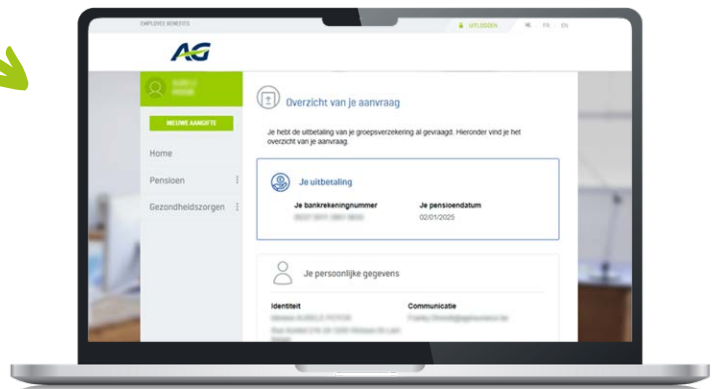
EMPLOYEE BENEFITS

UITLOGGEN NL FR EN

AG

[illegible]

NIEUWE AANGIFTE

Home

Pensioen

Gezondheidszorgen

Overzicht van je aanvraag

Je hebt de uitbetaling van je groepsverzekering al gevraagd. Hieronder vind je het overzicht van je aanvraag.

Je uitbetaling

Je bankrekeningnummer
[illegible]

Je pensioendatum
02/01/2025

Je persoonlijke gegevens

Identiteit
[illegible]

Communicatie
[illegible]